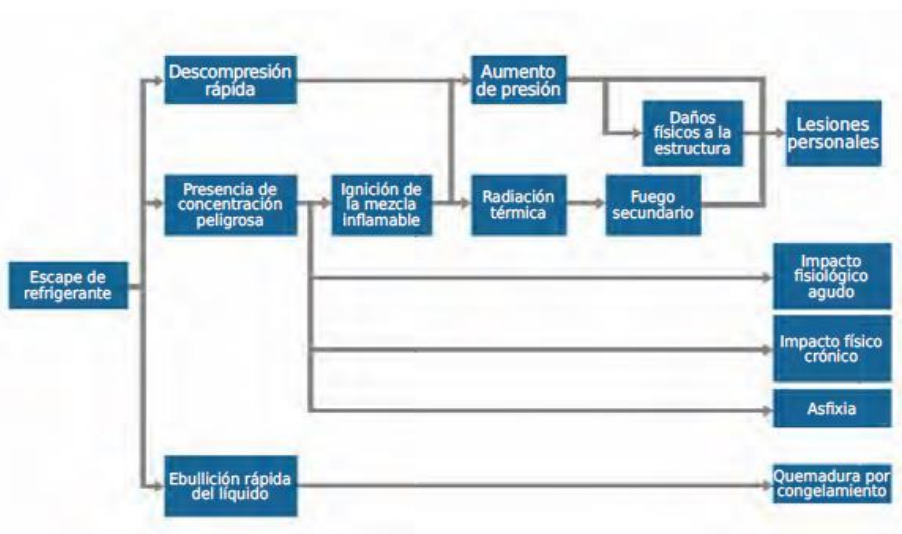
Escape de refrigerante

Descompresión rápida

Presencia de concentración peligrosa

Ebullición rápida del líquido

Ignición de la mezcla inflamable

Aumento de presión

Radiación térmica

Daños físicos a la estructura

Fuego secundario

Lesiones personales

Impacto fisiológico agudo

Impacto físico crónico

Asfixia

Quemadura por congelamiento